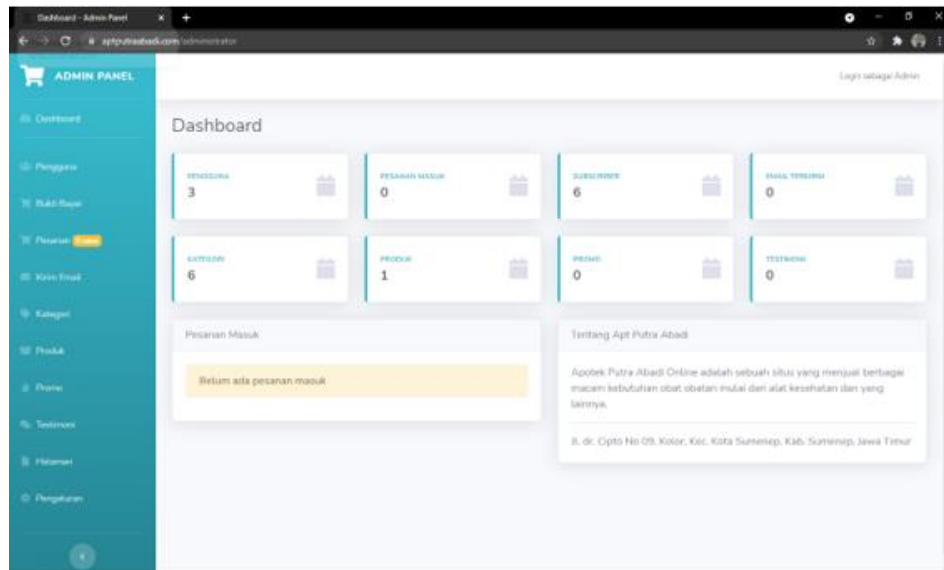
Dashboard - Admin Panel

aptputraabadi.com/administrator

ADMIN PANEL

Login sebagai Admin

Dashboard

Pengguna
Bukti Bayar
Pesanan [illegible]
Kirim Email
Kategori
Produk
Promo
Testimoni
Halaman
Pengaturan

PENGGUNA
3

PESANAN MASUK
0

SUBSCRIBER
6

EMAIL TERKIRIM
0

KATEGORI
6

PRODUK
1

PROMO
0

TESTIMONI
0

Pesanan Masuk

Belum ada pesanan masuk

Tentang Apt Putra Abadi

Apotek Putra Abadi Online adalah sebuah situs yang menjual berbagai macam kebutuhan obat obatan mulai dari alat kesehatan dan yang lainnya.

Jl. dr. Cipto No 09, Kolor, Kec. Kota Sumenep, Kab. Sumenep, Jawa Timur